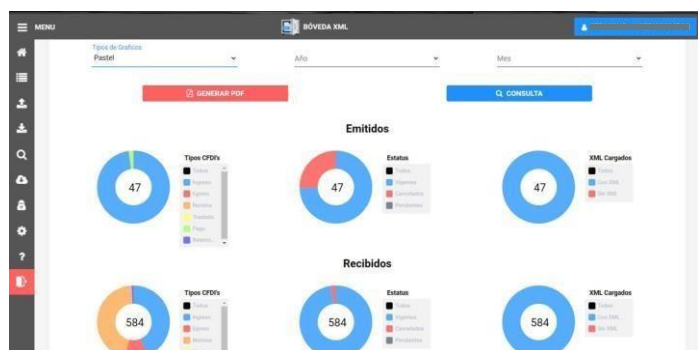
MENU

BÓVEDA XML

Tipos de Graficos
Pastel

Año

Mes

GENERAR PDF

CONSULTA

Emitidos

47

Tipos CFDI's
Todos
Ingreso
Egreso
Nomina
Traslado
Pago
Retenc

47

Estatus
Todos
Vigentes
Cancelados
Pendientes

47

XML Cargados
Todos
Con XML
Sin XML

Recibidos

584

Tipos CFDI's
Todos
Ingreso
Egreso
Nomina

584

Estatus
Todos
Vigentes
Cancelados
Pendientes

584

XML Cargados
Todos
Con XML
Sin XML